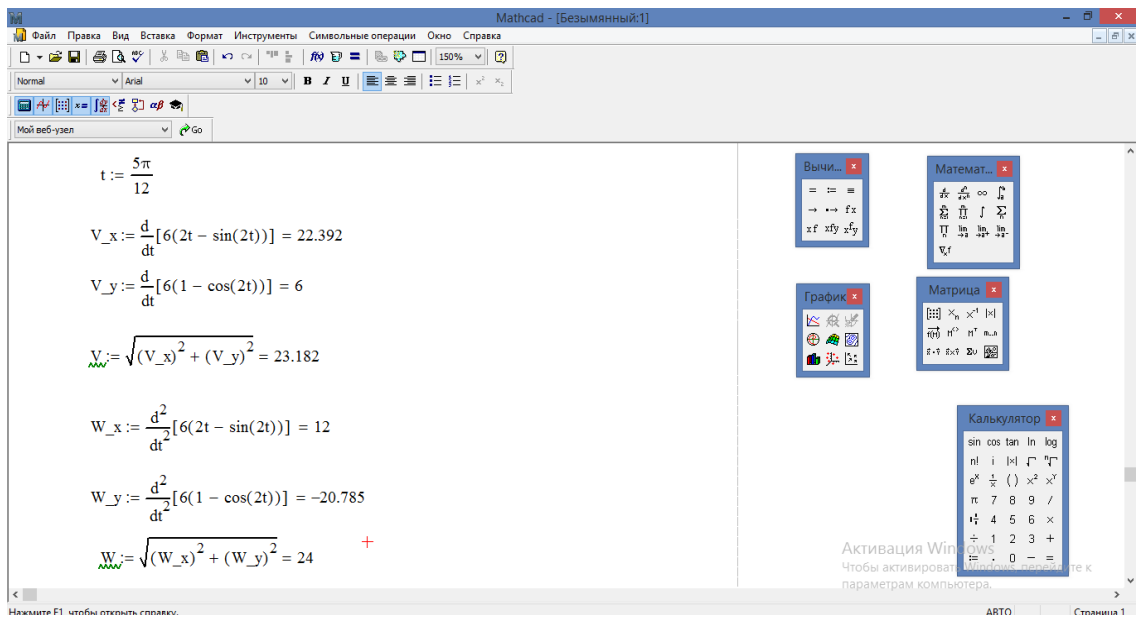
Mathcad - [Безымянный:1]

Файл Правка Вид Вставка Формат Инструменты Символьные операции Окно Справка

150%

Normal Arial 10 B I U

Мой веб-узел Go

$t := \frac{5\pi}{12}$

$V\_x := \frac{d}{dt}[6(2t - \sin(2t))] = 22.392$

$V\_y := \frac{d}{dt}[6(1 - \cos(2t))] = 6$

$V := \sqrt{(V\_x)^2 + (V\_y)^2} = 23.182$

$W\_x := \frac{d^2}{dt^2}[6(2t - \sin(2t))] = 12$

$W\_y := \frac{d^2}{dt^2}[6(1 - \cos(2t))] = -20.785$

$W := \sqrt{(W\_x)^2 + (W\_y)^2} = 24$

Вычи...

= := ≡
→ •→ fx
xf xfy $x^fy$

Математ...

∞
∫ Σ
∏ lim lim lim
$\nabla_x f$

График

Матрица

$x_n$ $x^{-1}$ |x|
$M^T$ m..n
Σv

Калькулятор

sin cos tan ln log
n! i |x|
$e^x$ $\frac{1}{x}$ ( ) $x^2$ $x^Y$
π 7 8 9 /
4 5 6 ×
÷ 1 2 3 +
:= . 0 − =

Активация Windows
Чтобы активировать Windows, перейдите к параметрам компьютера.

Нажмите F1, чтобы открыть справку.
АВТО
Страница 1